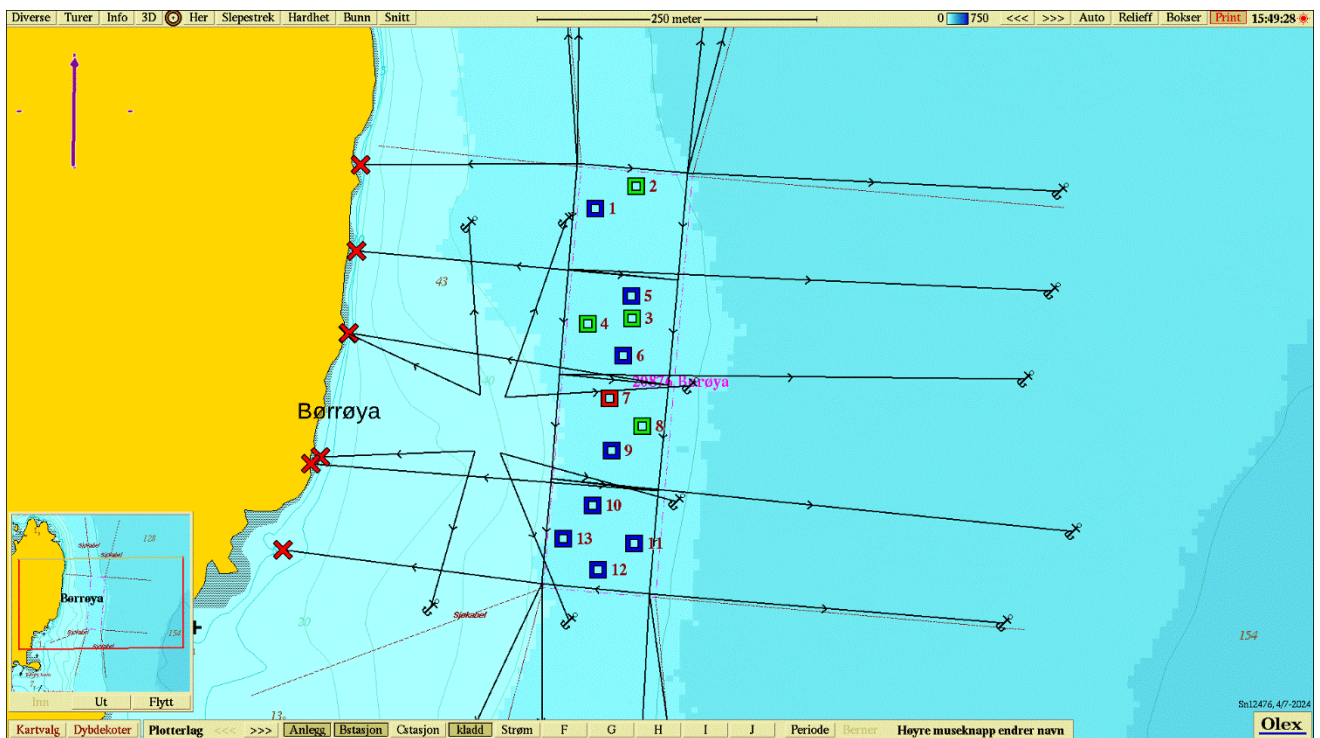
Diverse | Turer | Info | 3D | Her | Slepestrek | Hardhet | Bunn | Snitt

250 meter

0 750 <<< >>> Auto Relieff Bokser Print 15:49:28

2
1
43
5
4 3
6
30
20876 Børrøya
Børrøya
7
8
9
10
13 11
12
Sjøkabel
20
154
13

Sjøkabel
128
Børrøya
Sjøkabel
154
Sjøkabel

Inn Ut Flytt

Sn12476, 4/7-2024

Kartvalg | Dybdekoter | Plotterlag | <<< | >>> | Anlegg | Bstasjon | Cstasjon | kladd | Strøm | F | G | H | I | J | Periode | Berner | Høyre museknapp endrer navn

Olex